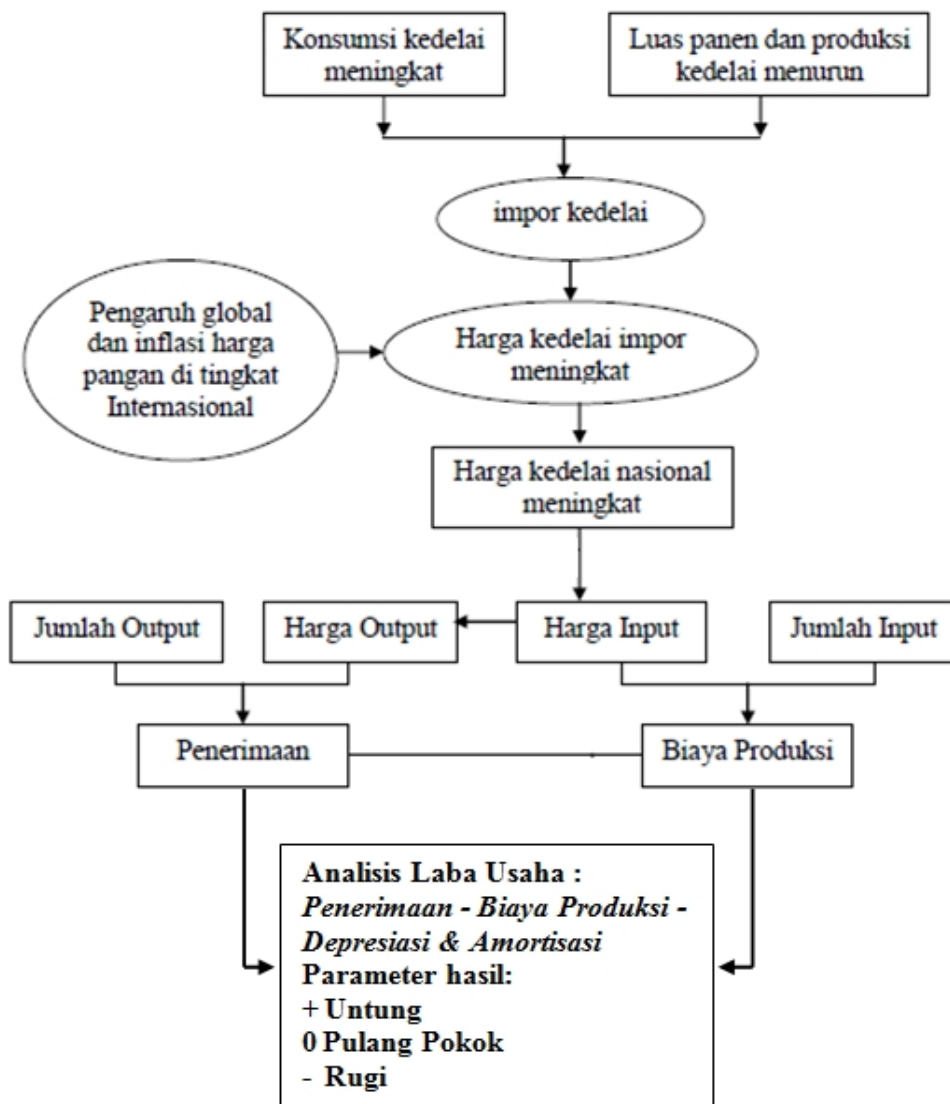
Konsumsi kedelai meningkat

Luas panen dan produksi kedelai menurun

impor kedelai

Pengaruh global dan inflasi harga pangan di tingkat Internasional

Harga kedelai impor meningkat

Harga kedelai nasional meningkat

Jumlah Output

Harga Output

Harga Input

Jumlah Input

Penerimaan

Biaya Produksi

Analisis Laba Usaha :
*Penerimaan - Biaya Produksi - Depresiasi & Amortisasi*
Parameter hasil:
+ Untung
0 Pulang Pokok
- Rugi